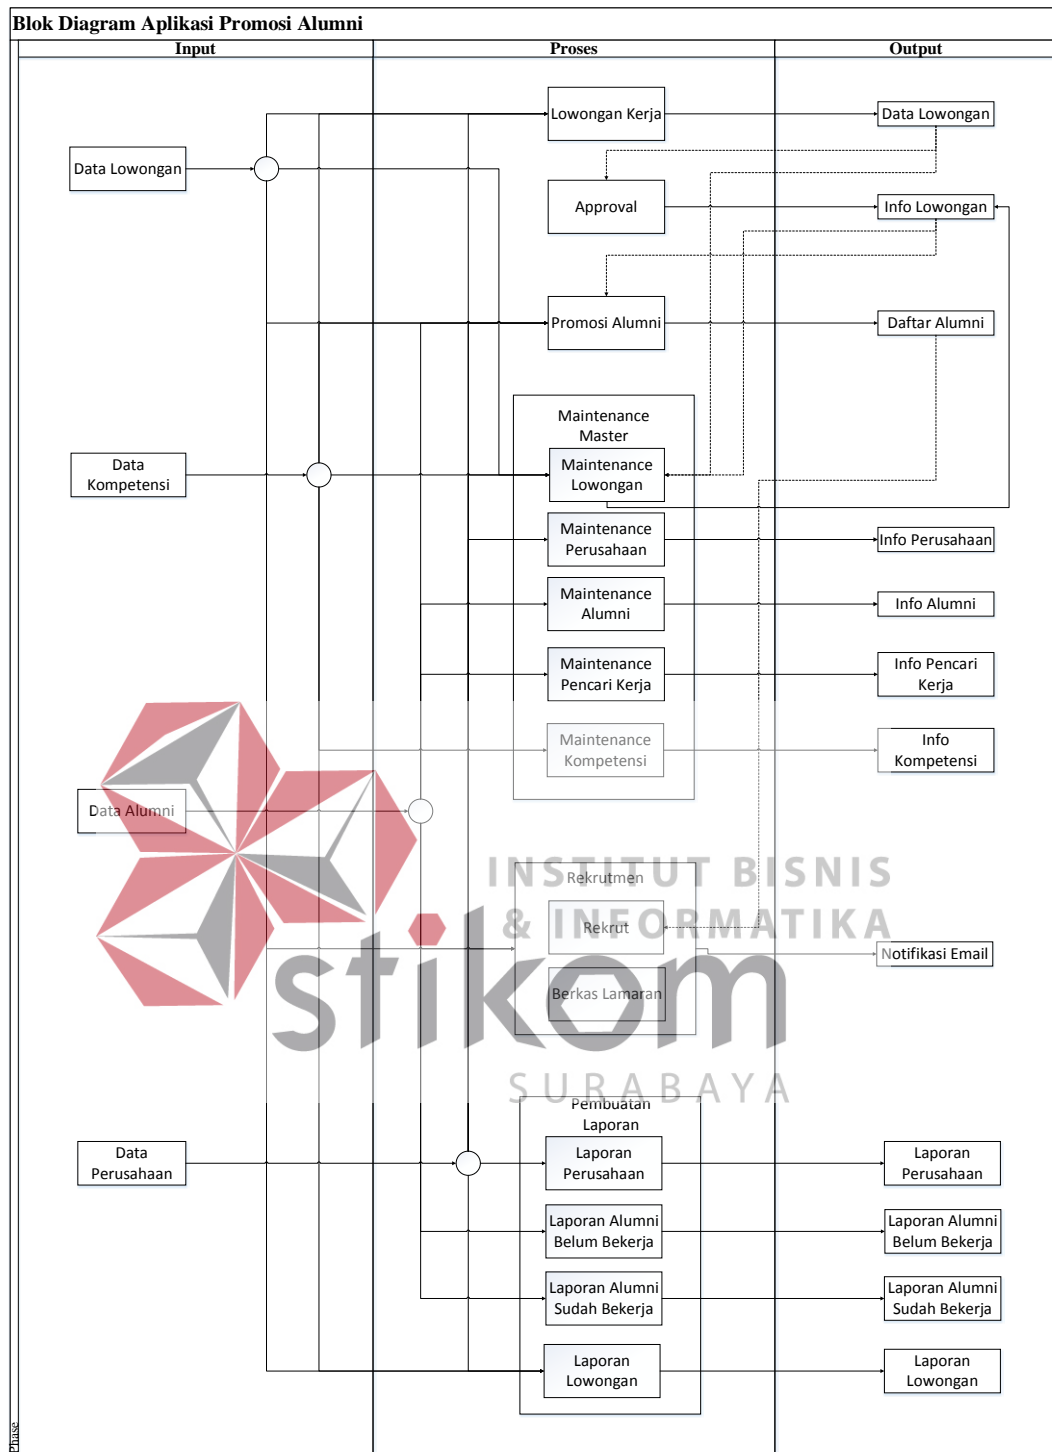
Blok Diagram Aplikasi Promosi Alumni

| Input | Proses | Output |
|---|---|---|

Data Lowongan

Data Kompetensi

Data Alumni

Data Perusahaan

Lowongan Kerja

Approval

Promosi Alumni

Maintenance Master

Maintenance Lowongan

Maintenance Perusahaan

Maintenance Alumni

Maintenance Pencari Kerja

Maintenance Kompetensi

Rekrutmen

Rekrut

Berkas Lamaran

Pembuatan Laporan

Laporan Perusahaan

Laporan Alumni Belum Bekerja

Laporan Alumni Sudah Bekerja

Laporan Lowongan

Data Lowongan

Info Lowongan

Daftar Alumni

Info Perusahaan

Info Alumni

Info Pencari Kerja

Info Kompetensi

Notifikasi Email

Laporan Perusahaan

Laporan Alumni Belum Bekerja

Laporan Alumni Sudah Bekerja

Laporan Lowongan

INSTITUT BISNIS & INFORMATIKA

stikom

SURABAYA

Phase